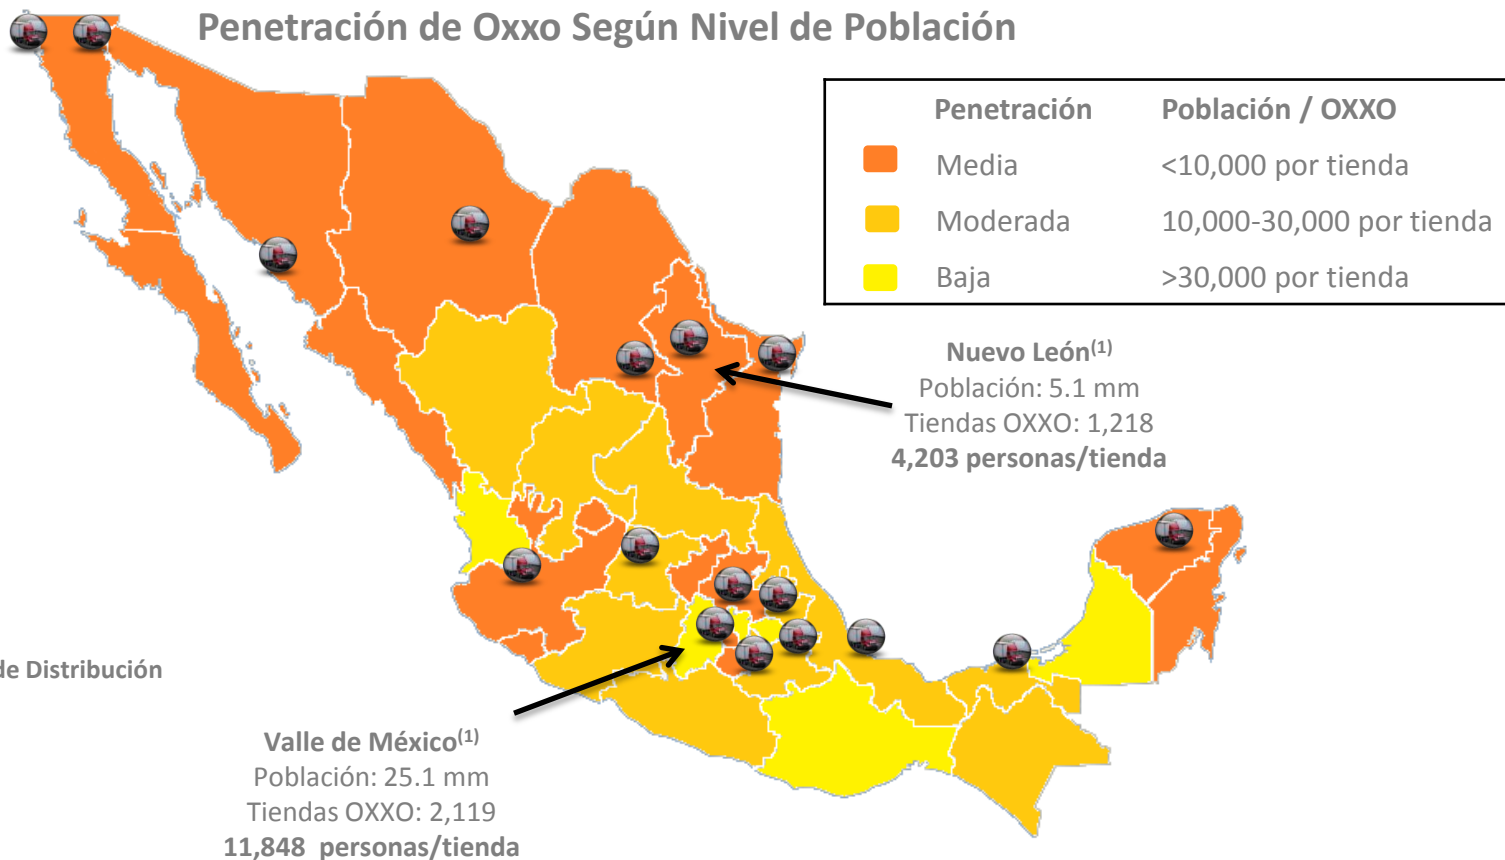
Penetración de Oxxo Según Nivel de Población

| Penetración | Población / OXXO |
|---|---|
| Media | <10,000 por tienda |
| Moderada | 10,000-30,000 por tienda |
| Baja | >30,000 por tienda |

Nuevo León$^{(1)}$
Población: 5.1 mm
Tiendas OXXO: 1,218
4,203 personas/tienda

de Distribución

Valle de México$^{(1)}$
Población: 25.1 mm
Tiendas OXXO: 2,119
11,848 personas/tienda